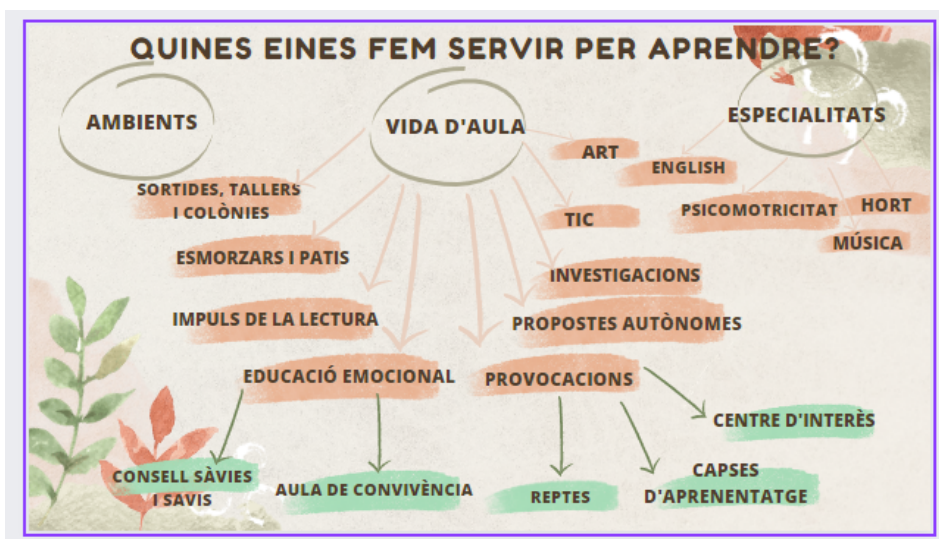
QUINES EINES FEM SERVIR PER APRENDRE?

AMBIENTS

VIDA D'AULA

ESPECIALITATS

ART

ENGLISH

SORTIDES, TALLERS I COLÒNIES

TIC

PSICOMOTRICITAT

HORT

MÚSICA

ESMORZARS I PATIS

INVESTIGACIONS

IMPULS DE LA LECTURA

PROPOSTES AUTÒNOMES

EDUCACIÓ EMOCIONAL

PROVOCACIONS

CENTRE D'INTERÈS

CONSELL SÀVIES I SAVIS

AULA DE CONVIVÈNCIA

REPTES

CAPSES D'APRENENTATGE